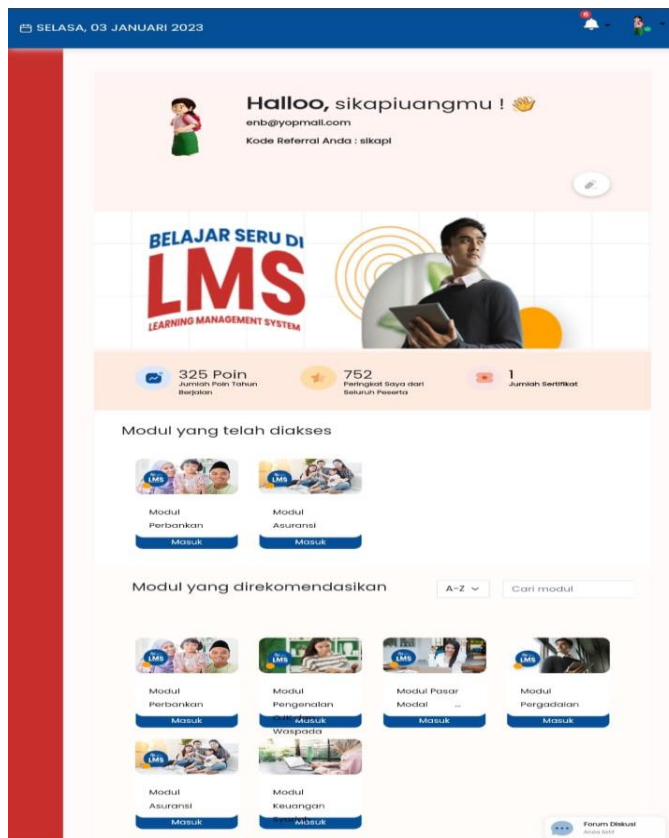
SELASA, 03 JANUARI 2023

Halloo, sikapiuangmu !
enb@yopmail.com
Kode Referral Anda : sikapi

BELAJAR SERU DI
LMS
LEARNING MANAGEMENT SYSTEM

325 Poin
Jumlah Poin Tahun Berjalan

752
Peringkat Saya dari Seluruh Peserta

1
Jumlah Sertifikat

Modul yang telah diakses

LMS
Modul Perbankan
Masuk

LMS
Modul Asuransi
Masuk

Modul yang direkomendasikan

A-Z

Cari modul

LMS
Modul Perbankan
Masuk

LMS
Modul Pengenalan OJK dan Waspada
Masuk

LMS
Modul Pasar Modal ...
Masuk

LMS
Modul Pergadaian
Masuk

LMS
Modul Asuransi
Masuk

Modul Keuangan Syariah
Masuk

Forum Diskusi
Anda tidak